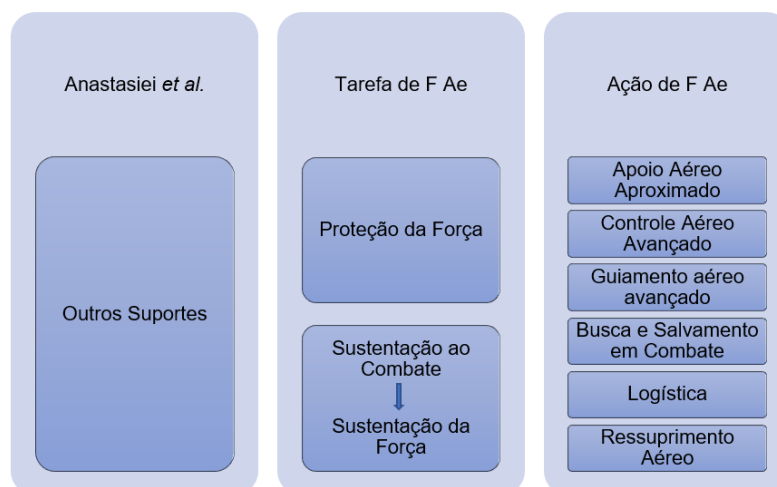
Anastasiei *et al.*

Outros Suportes

Tarefa de F Ae

Proteção da Força

Sustentação ao Combate

Sustentação da Força

Ação de F Ae

Apoio Aéreo Aproximado

Controle Aéreo Avançado

Guiamento aéreo avançado

Busca e Salvamento em Combate

Logística

Ressuprimento Aéreo